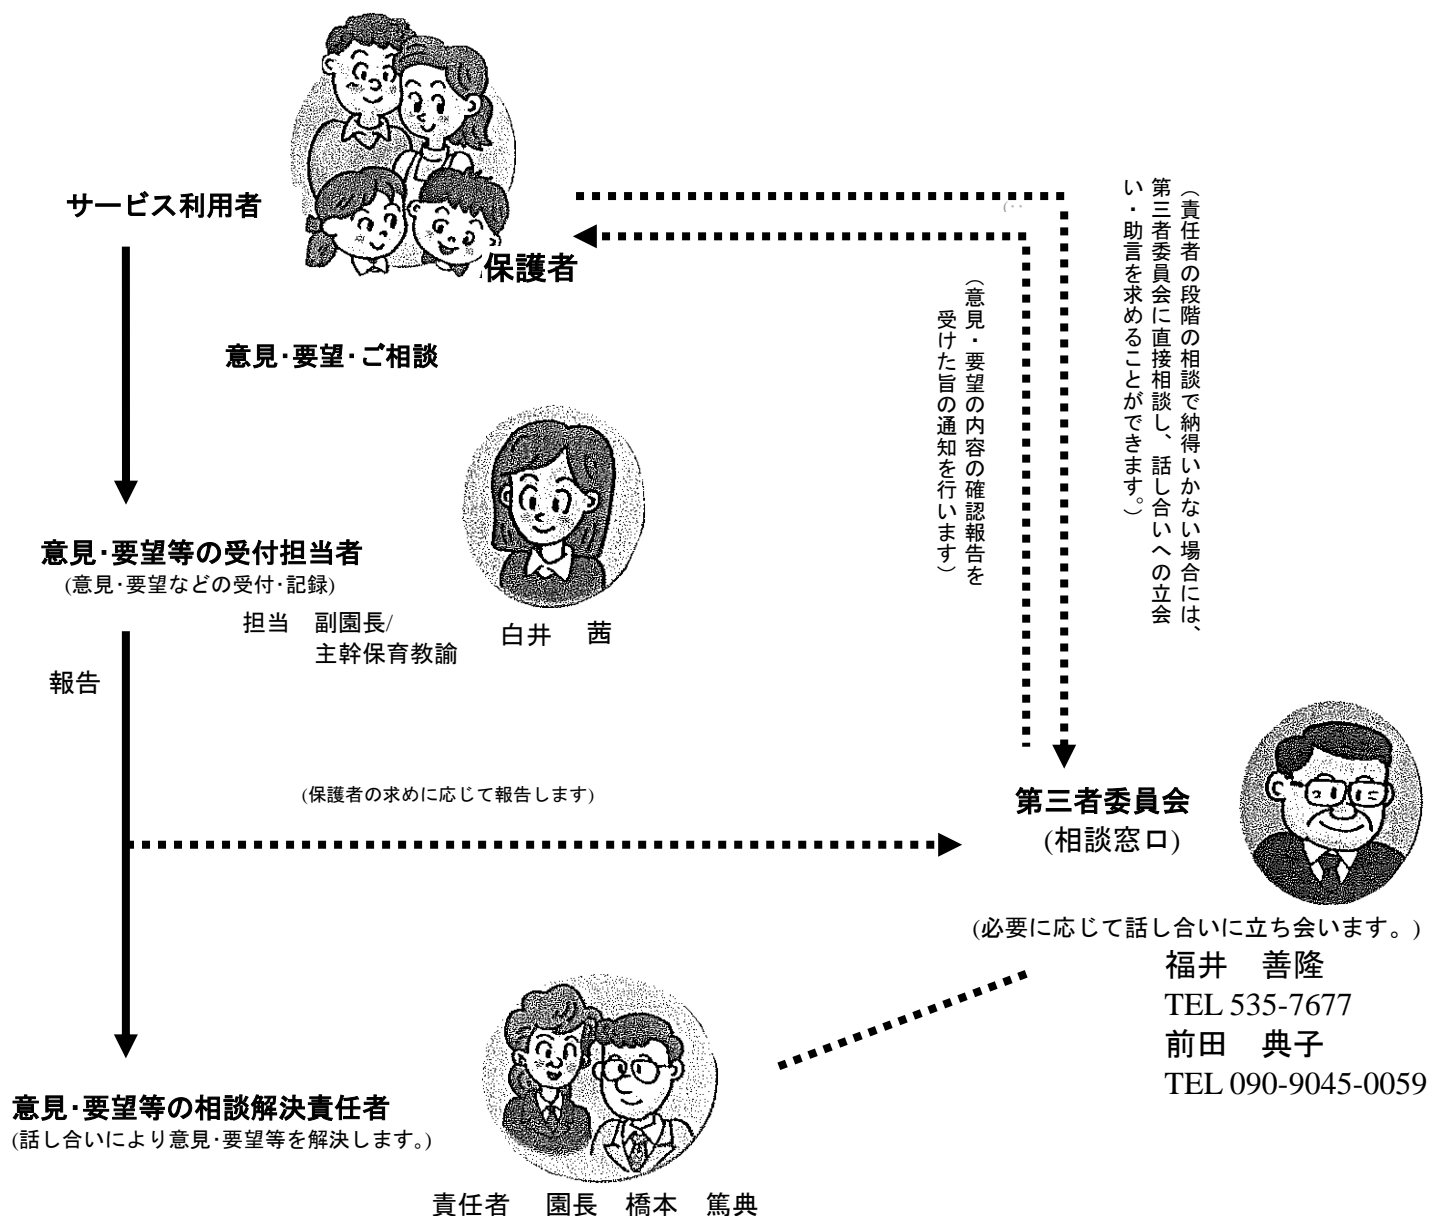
サービス利用者

保護者

意見･要望･ご相談

（意見・要望の内容の確認報告を受けた旨の通知を行います）

（責任者の段階の相談で納得いかない場合には、第三者委員会に直接相談し、話し合いへの立会い・助言を求めることができます。）

意見･要望等の受付担当者
(意見･要望などの受付･記録)

担当　副園長/主幹保育教諭

白井　茜

報告

(保護者の求めに応じて報告します)

第三者委員会
(相談窓口)

(必要に応じて話し合いに立ち会います。)

福井　善隆
TEL 535-7677
前田　典子
TEL 090-9045-0059

意見･要望等の相談解決責任者
(話し合いにより意見･要望等を解決します。)

責任者　園長　橋本　篤典